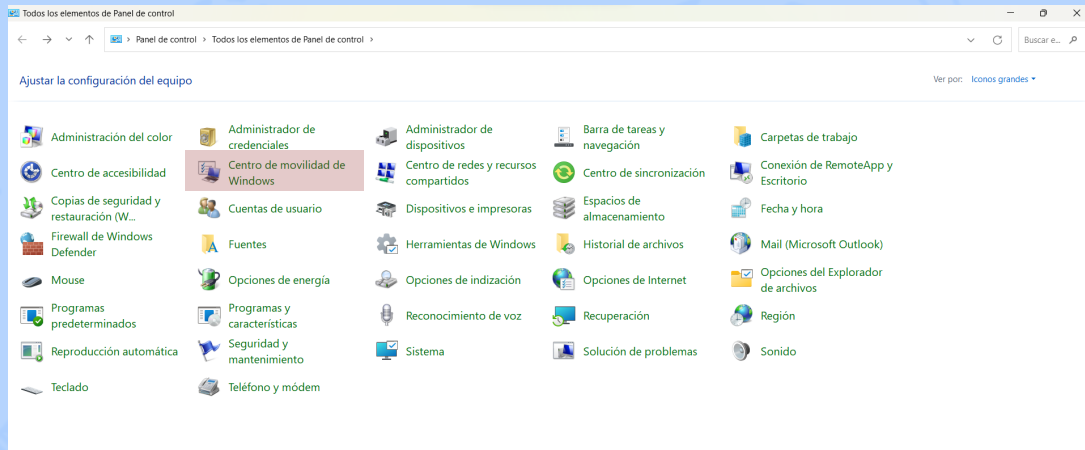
Todos los elementos de Panel de control

Panel de control > Todos los elementos de Panel de control >

Buscar e...

Ajustar la configuración del equipo

Ver por: Iconos grandes

Administración del color
Administrador de credenciales
Administrador de dispositivos
Barra de tareas y navegación
Carpetas de trabajo
Centro de accesibilidad
Centro de movilidad de Windows
Centro de redes y recursos compartidos
Centro de sincronización
Conexión de RemoteApp y Escritorio
Copias de seguridad y restauración (W...
Cuentas de usuario
Dispositivos e impresoras
Espacios de almacenamiento
Fecha y hora
Firewall de Windows Defender
Fuentes
Herramientas de Windows
Historial de archivos
Mail (Microsoft Outlook)
Mouse
Opciones de energía
Opciones de indización
Opciones de Internet
Opciones del Explorador de archivos
Programas predeterminados
Programas y características
Reconocimiento de voz
Recuperación
Región
Reproducción automática
Seguridad y mantenimiento
Sistema
Solución de problemas
Sonido
Teclado
Teléfono y módem